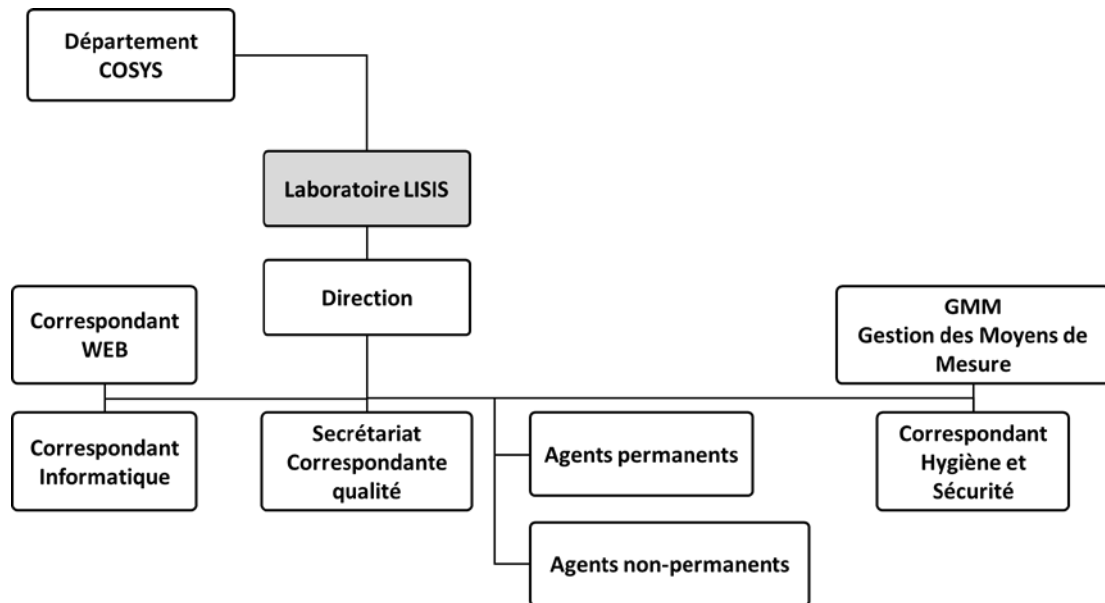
Département COSYS

Laboratoire LISIS

Direction

Correspondant WEB

GMM Gestion des Moyens de Mesure

Correspondant Informatique

Secrétariat Correspondante qualité

Agents permanents

Agents non-permanents

Correspondant Hygiène et Sécurité